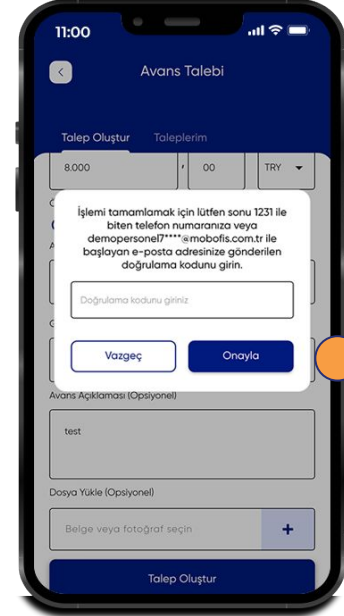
11:00

Avans Talebi

Talep Oluştur Taleplerim

8.000 , 00 TRY

İşlemi tamamlamak için lütfen sonu 1231 ile biten telefon numaranıza veya demopersonel7****@mobofis.com.tr ile başlayan e-posta adresinize gönderilen doğrulama kodunu girin.

Doğrulama kodunu giriniz

Vazgeç Onayla

Avans Açıklaması (Opsiyonel)

test

Dosya Yükle (Opsiyonel)

Belge veya fotoğraf seçin +

Talep Oluştur